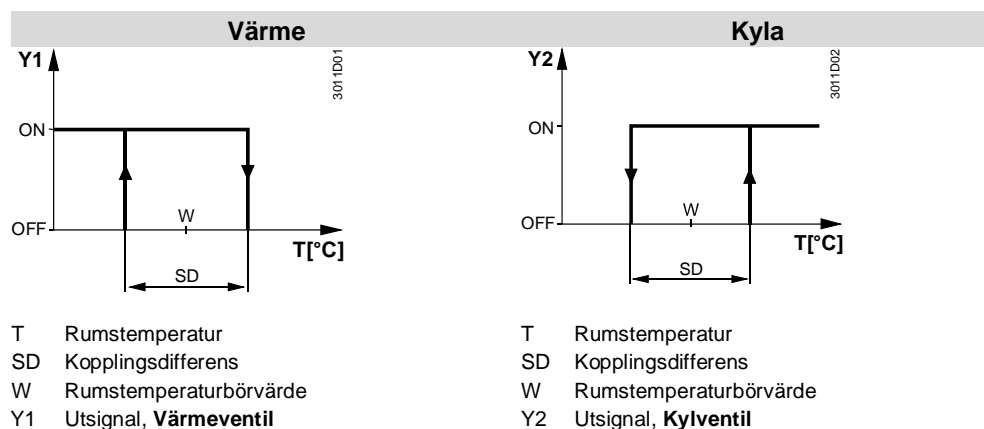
Värme

Y1

3011D01

ON

OFF

W

T[°C]

SD

T Rumstemperatur
SD Kopplingsdifferens
W Rumstemperaturbörvärde
Y1 Utsignal, **Värmeventil**

Kyla

Y2

3011D02

ON

OFF

W

T[°C]

SD

T Rumstemperatur
SD Kopplingsdifferens
W Rumstemperaturbörvärde
Y2 Utsignal, **Kylventil**